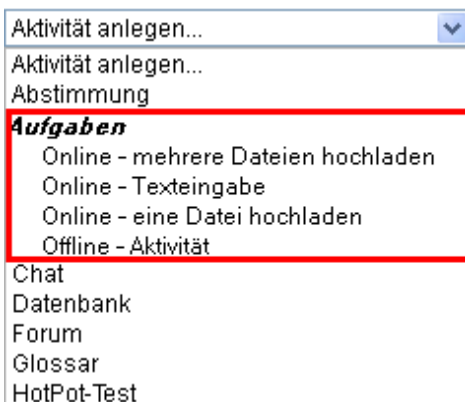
Aktivität anlegen...

Aktivität anlegen...
Abstimmung
***Aufgaben***
Online - mehrere Dateien hochladen
Online - Texteingabe
Online - eine Datei hochladen
Offline - Aktivität
Chat
Datenbank
Forum
Glossar
HotPot-Test